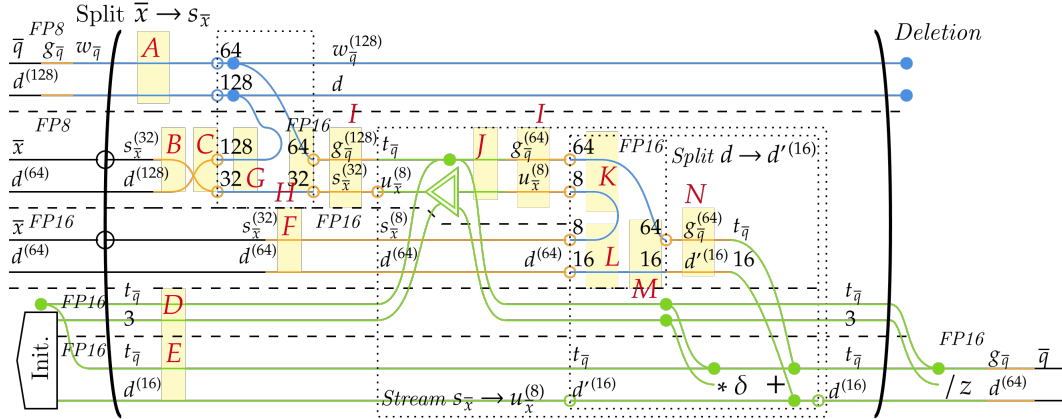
Split $\overline{x} \rightarrow s_{\overline{x}}$

Deletion

$\overline{q}$ FP8 $g_{\overline{q}}$ $w_{\overline{q}}$ A 64 $w_{\overline{q}}^{(128)}$

$d^{(128)}$ 128 $d$

$\overline{x}$ FP8 $s_{\overline{x}}^{(32)}$ B C 128 64 FP16 $g_{\overline{q}}^{(128)}$ I $t_{\overline{q}}$ J $g_{\overline{q}}^{(64)}$ I 64 FP16 Split $d \rightarrow d'^{(16)}$

$d^{(64)}$ $d^{(128)}$ 32 G 32 H $s_{\overline{x}}^{(32)}$ $u_{\overline{x}}^{(8)}$ $u_{\overline{x}}^{(8)}$ 8 K

$\overline{x}$ FP16 $s_{\overline{x}}^{(32)}$ F FP16 $s_{\overline{x}}^{(8)}$ 8 N

$d^{(64)}$ $d^{(64)}$ $d^{(64)}$ $d^{(64)}$ 16 L 64 $g_{\overline{q}}^{(64)}$ $t_{\overline{q}}$

16 $d'^{(16)}$ 16

M

FP16 $t_{\overline{q}}$ D $t_{\overline{q}}$

3 3

Init. FP16 $t_{\overline{q}}$ E $t_{\overline{q}}$ $t_{\overline{q}}$ FP16 $g_{\overline{q}}$ $\overline{q}$

$d^{(16)}$ $d'^{(16)}$ $* \delta$ + $d^{(16)}$ / z $d^{(64)}$

Stream $s_{\overline{x}} \rightarrow u_{\overline{x}}^{(8)}$